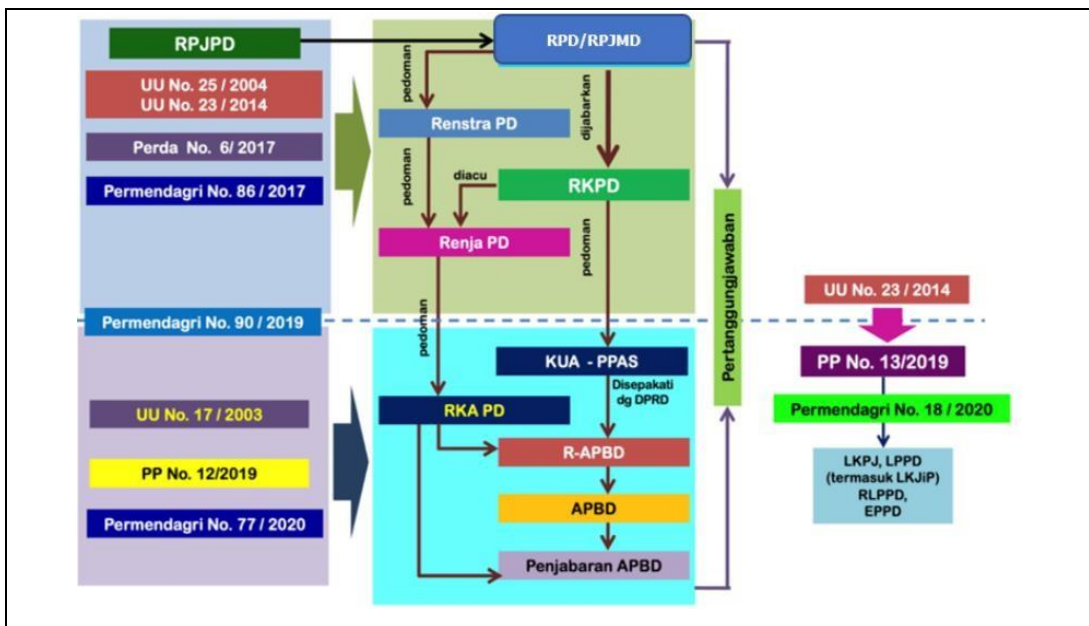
RPJPD

UU No. 25 / 2004
UU No. 23 / 2014

Perda No. 6/ 2017

Permendagri No. 86 / 2017

RPD/RPJMD

pedoman

dijabarkan

Renstra PD

pedoman

diacu

RKPD

Renja PD

pedoman

pedoman

Pertanggungjawaban

Permendagri No. 90 / 2019

KUA - PPAS

Disepakati dg DPRD

UU No. 17 / 2003

RKA PD

PP No. 12/2019

R-APBD

APBD

Permendagri No. 77 / 2020

Penjabaran APBD

UU No. 23 / 2014

PP No. 13/2019

Permendagri No. 18 / 2020

LKPJ, LPPD (termasuk LKJiP) RLPPD, EPPD